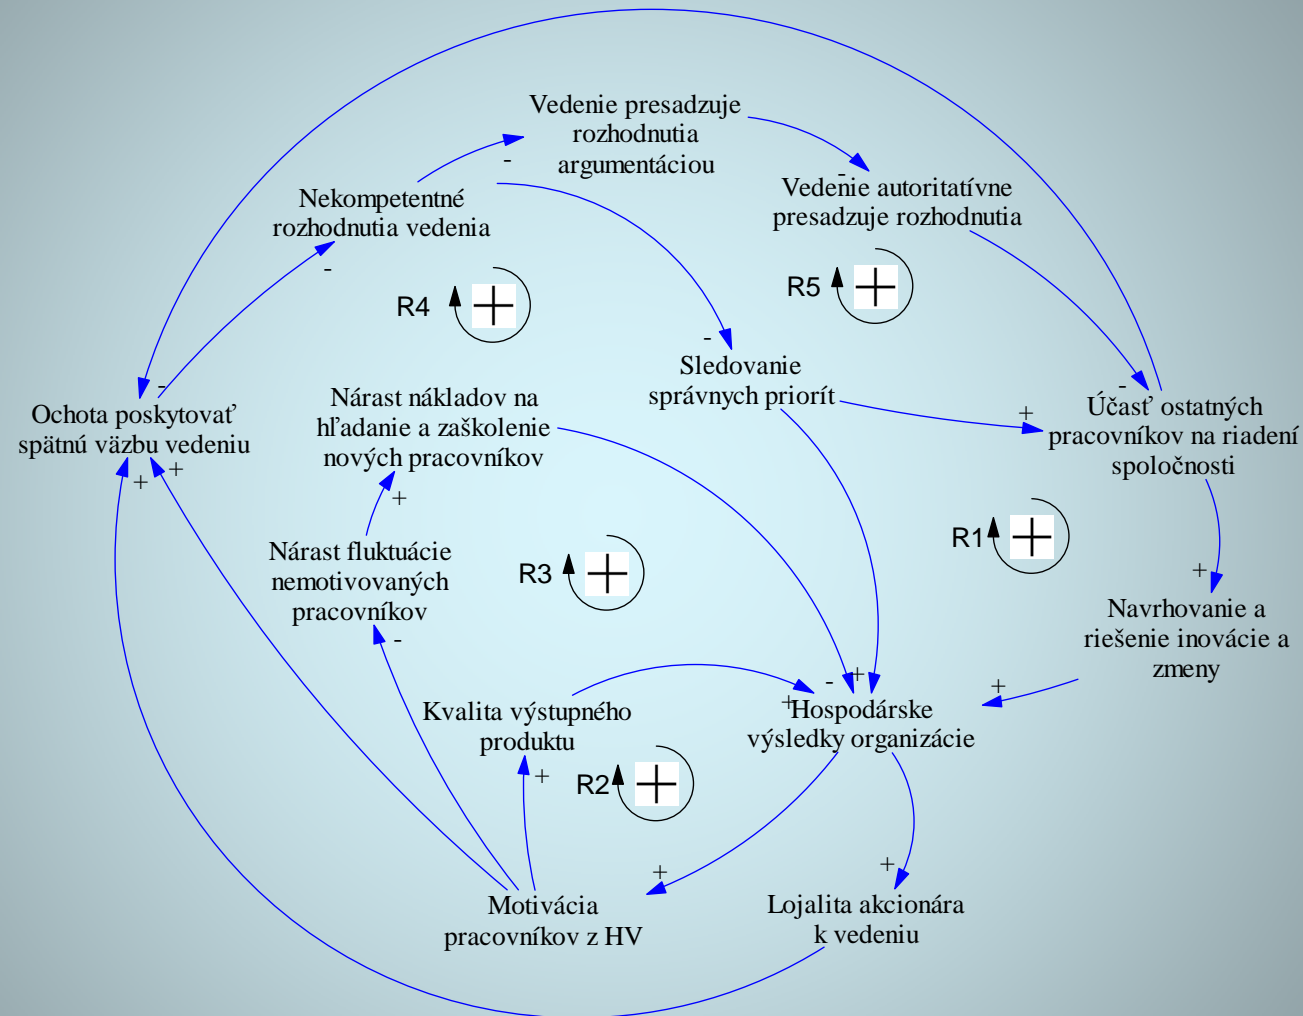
Vedenie presadzuje rozhodnutia argumentáciou

Vedenie autoritatívne presadzuje rozhodnutia

Nekompetentné rozhodnutia vedenia

-

-

-

R4 +

R5 +

-

Sledovanie správnych priorít

-

Ochota poskytovať spätnú väzbu vedeniu

+ +

Nárast nákladov na hľadanie a zaškolenie nových pracovníkov

+

Účasť ostatných pracovníkov na riadení spoločnosti

-

+

R1 +

Nárast fluktuácie nemotivovaných pracovníkov

R3 +

-

+

Navrhovanie a riešenie inovácie a zmeny

+

- +

+

Kvalita výstupného produktu

Hospodárske výsledky organizácie

+

R2 +

+

+

Motivácia pracovníkov z HV

Lojalita akcionára k vedeniu